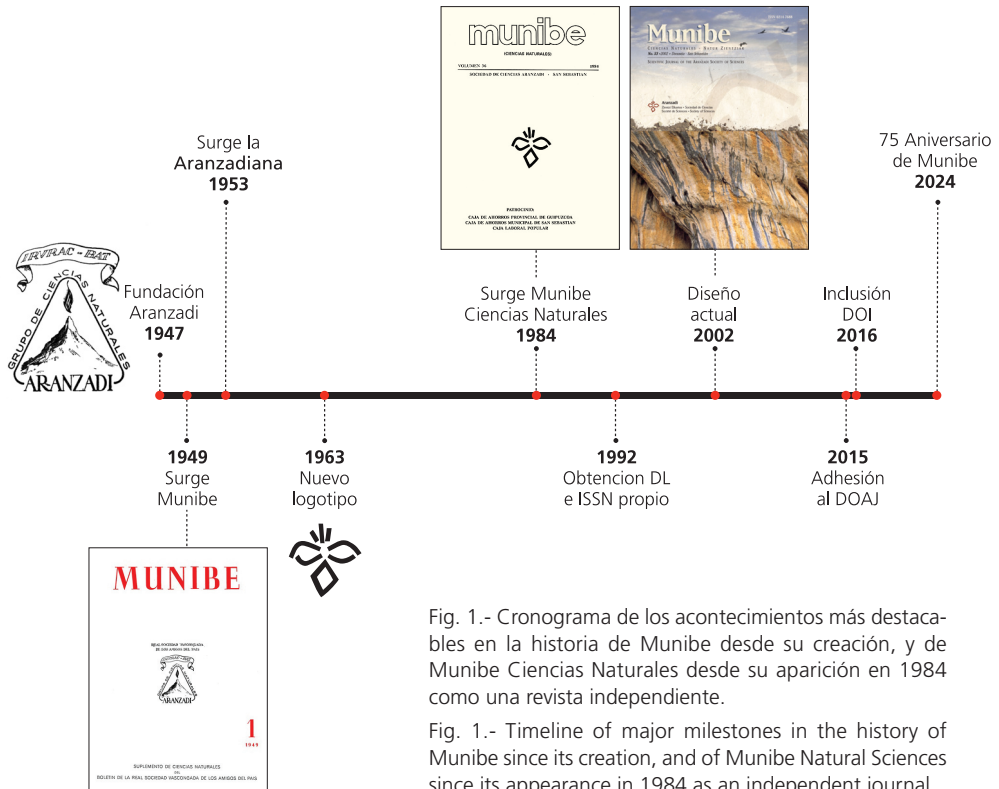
munibe
(CIENCIAS NATURALES)
VOLUMEN 36 1984
SOCIEDAD DE CIENCIAS ARANZADI · SAN SEBASTIAN

PATROCINAN
CAJA DE AHORROS PROVINCIAL DE GUIPUZCOA
CAJA DE AHORROS MUNICIPAL DE SAN SEBASTIAN
CAJA LABORAL POPULAR

Munibe
Ciencias Naturales · Natur Zientziak
No. 65 · 2017 · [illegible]
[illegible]
Aranzadi
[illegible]

Surge la Aranzadiana
1953

75 Aniversario de Munibe
2024

IRURAC - BAT
GRUPO DE CIENCIAS NATURALES
ARANZADI

Fundación Aranzadi
1947

Surge Munibe Ciencias Naturales
1984

Diseño actual
2002

Inclusión DOI
2016

1949
Surge Munibe

1963
Nuevo logotipo

1992
Obtencion DL e ISSN propio

2015
Adhesión al DOAJ

MUNIBE
REAL SOCIEDAD VASCONGADA DE LOS AMIGOS DEL PAIS
ARANZADI
1
1949
SUPLEMENTO DE CIENCIAS NATURALES DEL BOLETIN DE LA REAL SOCIEDAD VASCONGADA DE LOS AMIGOS DEL PAIS

Fig. 1.- Cronograma de los acontecimientos más destacables en la historia de Munibe desde su creación, y de Munibe Ciencias Naturales desde su aparición en 1984 como una revista independiente.

Fig. 1.- Timeline of major milestones in the history of Munibe since its creation, and of Munibe Natural Sciences since its appearance in 1984 as an independent journal.